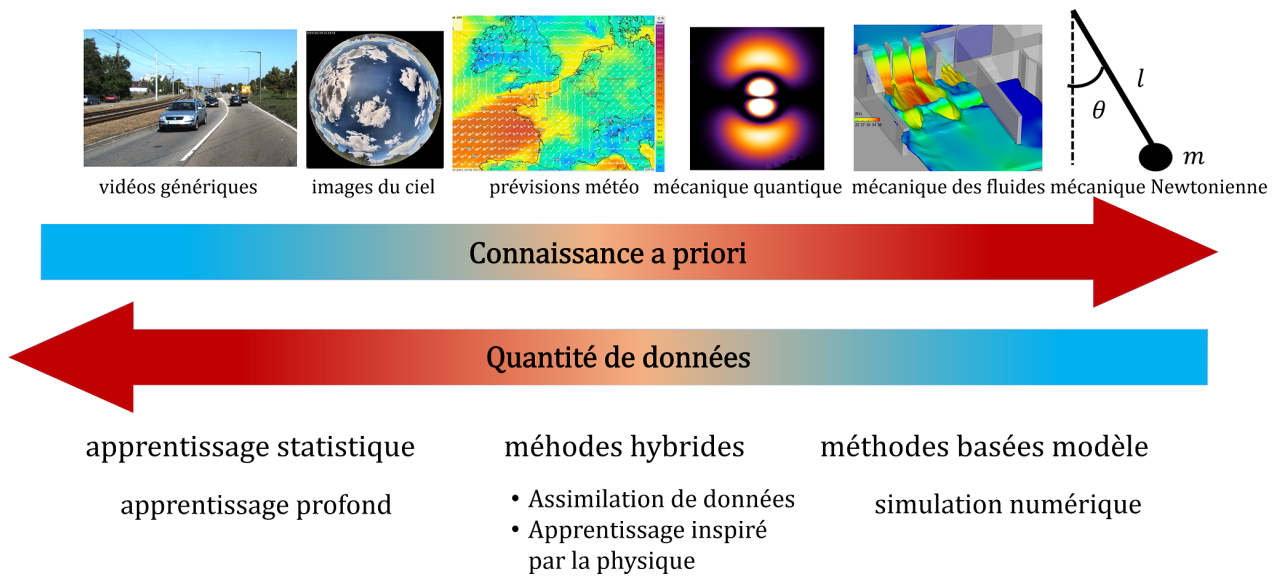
vidéos génériques

images du ciel

prévisions météo

mécanique quantique

mécanique des fluides

$l$

$\theta$

$m$

mécanique Newtonienne

Connaissance a priori

Quantité de données

apprentissage statistique

apprentissage profond

méhodes hybrides

• Assimilation de données
• Apprentissage inspiré par la physique

méthodes basées modèle

simulation numérique